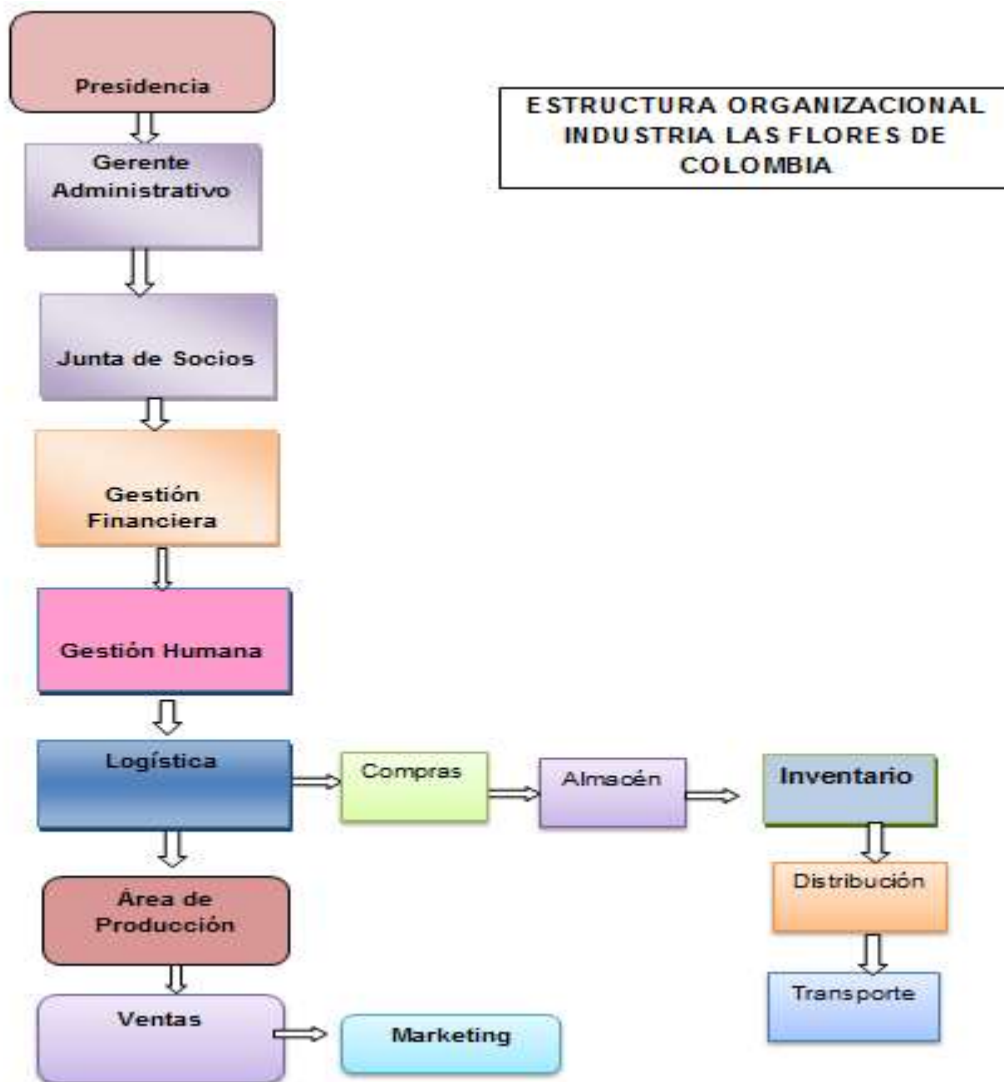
Presidencia

ESTRUCTURA ORGANIZACIONAL INDUSTRIA LAS FLORES DE COLOMBIA

Gerente Administrativo

Junta de Socios

Gestión Financiera

Gestión Humana

Logística

Compras

Almacén

Inventario

Distribución

Transporte

Área de Producción

Ventas

Marketing